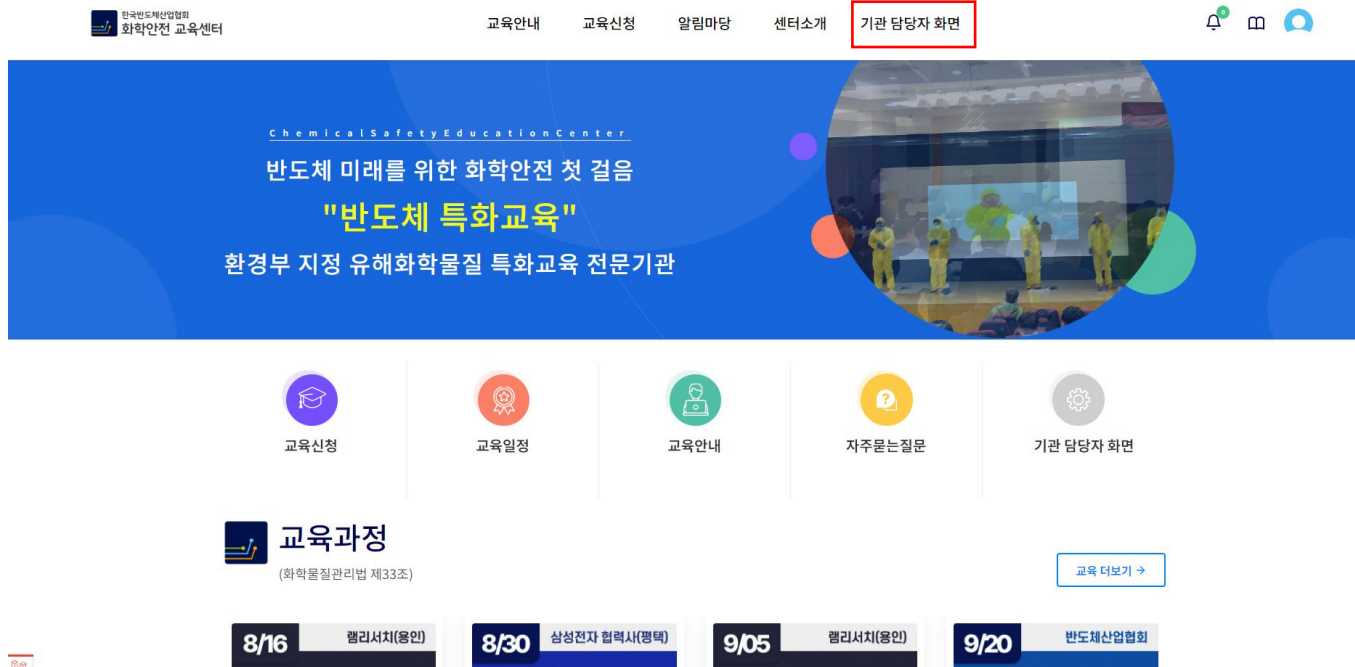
한국반도체산업협회
화학안전 교육센터

교육안내 교육신청 알림마당 센터소개 기관 담당자 화면

0

ChemicalSafetyEducationCenter

반도체 미래를 위한 화학안전 첫 걸음

"반도체 특화교육"

환경부 지정 유해화학물질 특화교육 전문기관

교육신청

교육일정

교육안내

자주묻는질문

기관 담당자 화면

교육과정

(화학물질관리법 제33조)

교육 더보기 →

8/16 램리서치(용인)

8/30 삼성전자 협력사(평택)

9/05 램리서치(용인)

9/20 반도체산업협회